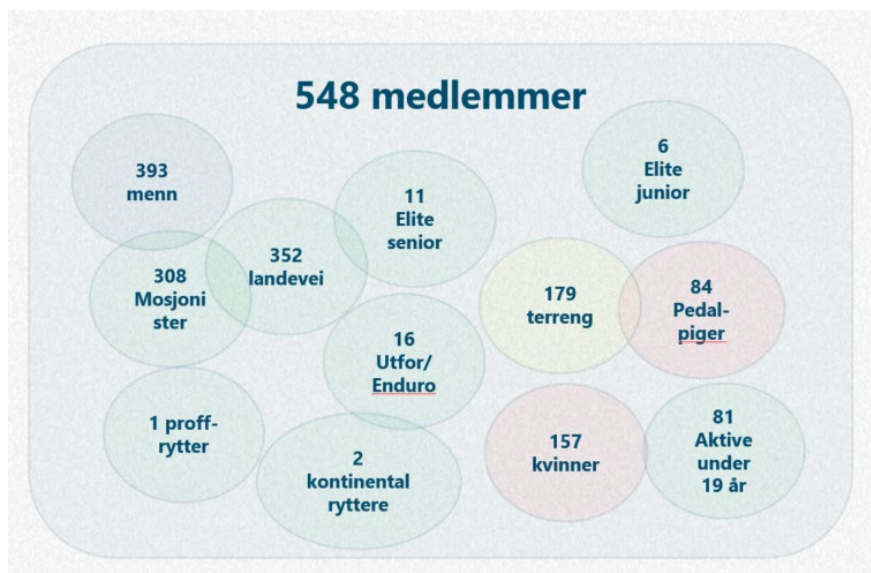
548 medlemmer

393 menn

308 Mosjonister

352 landevei

11 Elite senior

6 Elite junior

179 terreng

84 Pedalpiger

16 Utfor/ Enduro

1 proffrytter

2 kontinental ryttere

157 kvinner

81 Aktive under 19 år